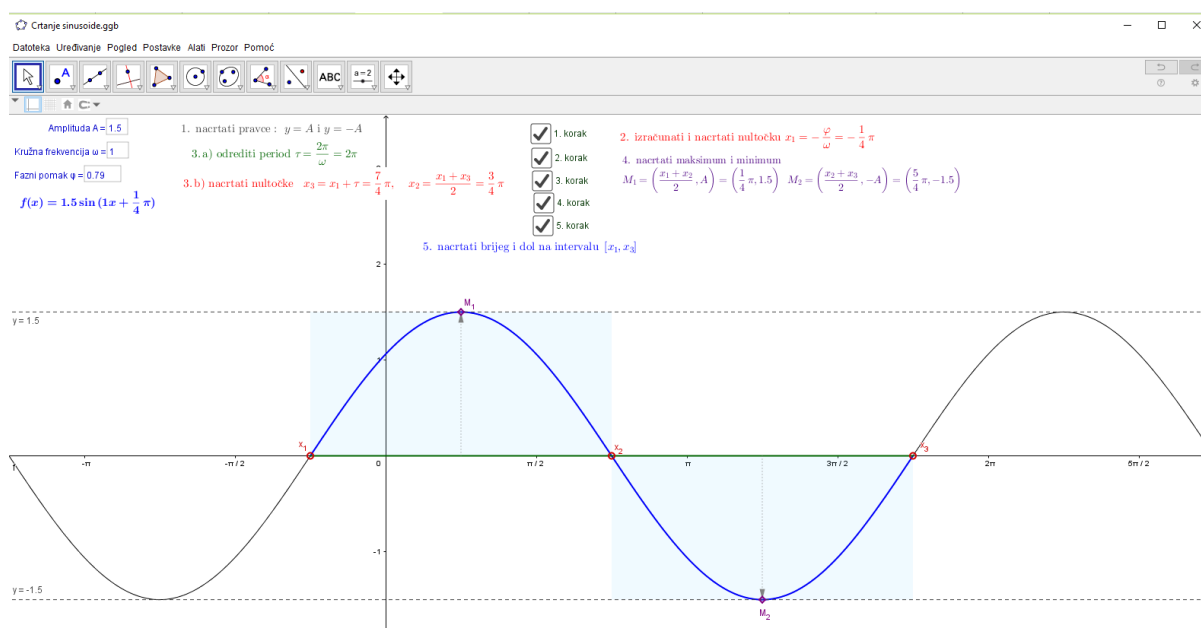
Crtanje sinusoide.ggb

Datoteka Uređivanje Pogled Postavke Alati Prozor Pomoć

ABC

a=2

Amplituda A = 1.5

Kružna frekvencija ω = 1

Fazni pomak φ = 0.79

$f(x) = 1.5 \sin\left(1x + \frac{1}{4}\pi\right)$

1. nacrtati pravce : $y = A$ i $y = -A$

3.a) odrediti period $\tau = \frac{2\pi}{\omega} = 2\pi$

3.b) nacrtati nultočke $x_3 = x_1 + \tau = \frac{7}{4}\pi$, $x_2 = \frac{x_1 + x_3}{2} = \frac{3}{4}\pi$

1. korak

2. korak

3. korak

4. korak

5. korak

2. izračunati i nacrtati nultočku $x_1 = -\frac{\varphi}{\omega} = -\frac{1}{4}\pi$

4. nacrtati maksimum i minimum

$M_1 = \left(\frac{x_1 + x_2}{2}, A\right) = \left(\frac{1}{4}\pi, 1.5\right)$ $M_2 = \left(\frac{x_2 + x_3}{2}, -A\right) = \left(\frac{5}{4}\pi, -1.5\right)$

5. nacrtati brijeg i dol na intervalu $[x_1, x_3]$

2

y = 1.5

$M_1$

$x_1$

$x_2$

$x_3$

-π

-π / 2

0

π / 2

π

3π / 2

2π

5π / 2

-1

y = -1.5

$M_2$